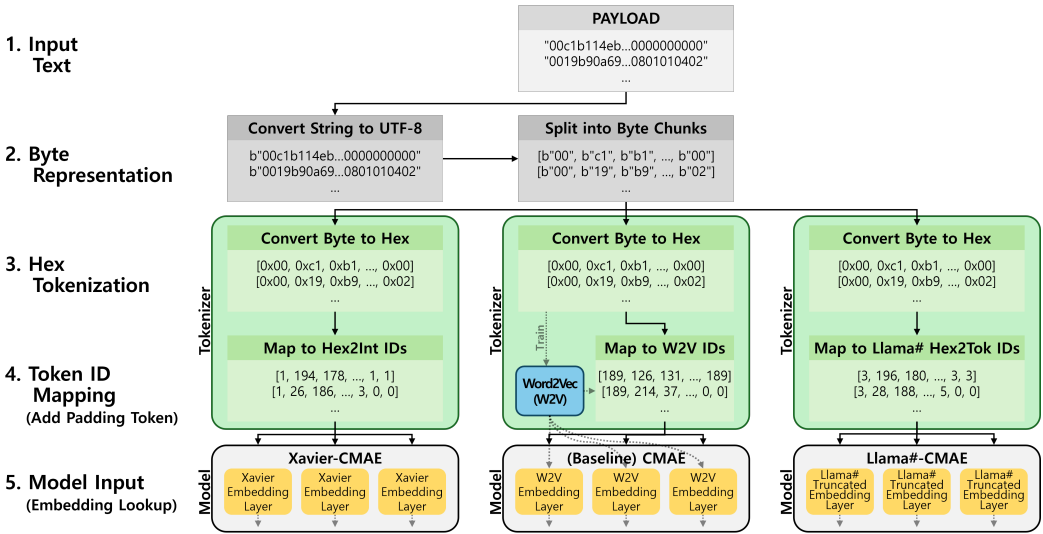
1. Input Text

PAYLOAD
"00c1b114eb...0000000000"
"0019b90a69...0801010402"
...

2. Byte Representation

Convert String to UTF-8
b"00c1b114eb...0000000000"
b"0019b90a69...0801010402"
...

Split into Byte Chunks
[b"00", b"c1", b"b1", ..., b"00"]
[b"00", b"19", b"b9", ..., b"02"]
...

3. Hex Tokenization

4. Token ID Mapping
(Add Padding Token)

5. Model Input
(Embedding Lookup)

Tokenizer
Convert Byte to Hex
[0x00, 0xc1, 0xb1, ..., 0x00]
[0x00, 0x19, 0xb9, ..., 0x02]
...
Map to Hex2Int IDs
[1, 194, 178, ..., 1, 1]
[1, 26, 186, ..., 3, 0, 0]
...

Model
Xavier-CMAE
Xavier Embedding Layer
Xavier Embedding Layer
Xavier Embedding Layer

Tokenizer
Convert Byte to Hex
[0x00, 0xc1, 0xb1, ..., 0x00]
[0x00, 0x19, 0xb9, ..., 0x02]
...
Train
Map to W2V IDs
Word2Vec (W2V)
[189, 126, 131, ..., 189]
[189, 214, 37, ..., 0, 0]
...

Model
(Baseline) CMAE
W2V Embedding Layer
W2V Embedding Layer
W2V Embedding Layer

Tokenizer
Convert Byte to Hex
[0x00, 0xc1, 0xb1, ..., 0x00]
[0x00, 0x19, 0xb9, ..., 0x02]
...
Map to Llama# Hex2Tok IDs
[3, 196, 180, ..., 3, 3]
[3, 28, 188, ..., 5, 0, 0]
...

Model
Llama#-CMAE
Llama# Truncated Embedding Layer
Llama# Truncated Embedding Layer
Llama# Truncated Embedding Layer